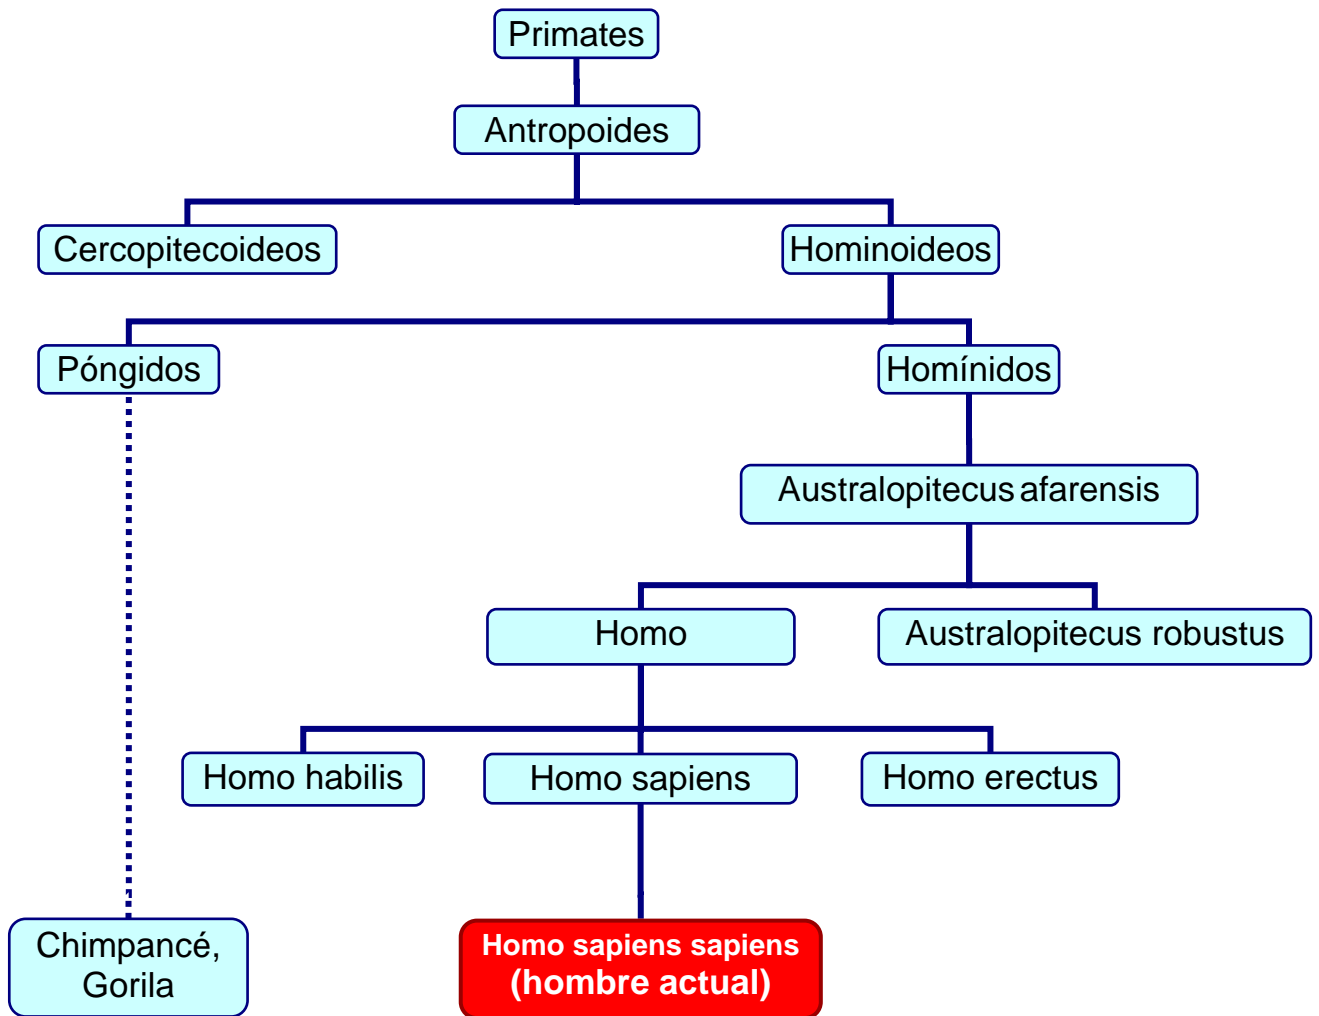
Primates

Antropoides

Cercopitecoideos

Hominoideos

Póngidos

Homínidos

Australopitecus afarensis

Homo

Australopitecus robustus

Homo habilis

Homo sapiens

Homo erectus

Chimpancé, Gorila

Homo sapiens sapiens
(hombre actual)